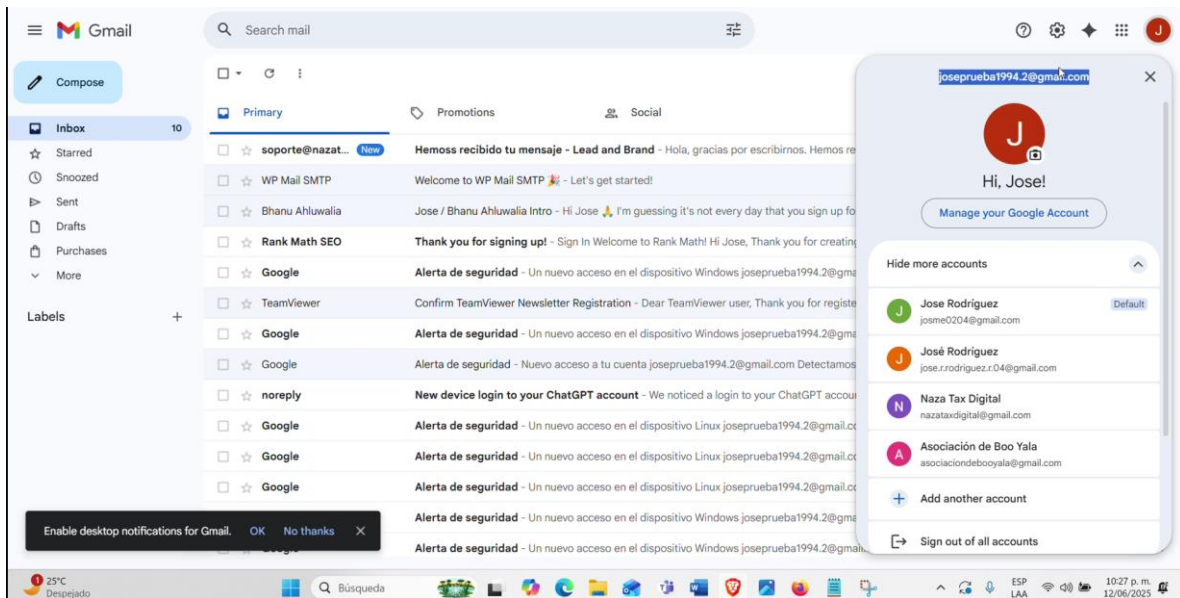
Gmail

Search mail

Compose

Inbox 10
Starred
Snoozed
Sent
Drafts
Purchases
More

Labels +

Primary
Promotions
Social

soporte@nazat... New Hemoss recibido tu mensaje - Lead and Brand - Hola, gracias por escribirnos. Hemos re
WP Mail SMTP Welcome to WP Mail SMTP 🎉 - Let's get started!
Bhanu Ahluwalia Jose / Bhanu Ahluwalia Intro - Hi Jose 🙏 I'm guessing it's not every day that you sign up fo
Rank Math SEO Thank you for signing up! - Sign In Welcome to Rank Math! Hi Jose, Thank you for creatin
Google Alerta de seguridad - Un nuevo acceso en el dispositivo Windows josepruebα1994.2@gma
TeamViewer Confirm TeamViewer Newsletter Registration - Dear TeamViewer user, Thank you for registe
Google Alerta de seguridad - Un nuevo acceso en el dispositivo Windows josepruebα1994.2@gma
Google Alerta de seguridad - Nuevo acceso a tu cuenta josepruebα1994.2@gmail.com Detectamos
noreply New device login to your ChatGPT account - We noticed a login to your ChatGPT accou
Google Alerta de seguridad - Un nuevo acceso en el dispositivo Linux josepruebα1994.2@gmail.c
Google Alerta de seguridad - Un nuevo acceso en el dispositivo Linux josepruebα1994.2@gmail.c
Google Alerta de seguridad - Un nuevo acceso en el dispositivo Linux josepruebα1994.2@gmail.c
Alerta de seguridad - Un nuevo acceso en el dispositivo Windows josepruebα1994.2@gma
Alerta de seguridad - Un nuevo acceso en el dispositivo Windows josepruebα1994.2@gmai

Enable desktop notifications for Gmail. OK No thanks

josepruebα1994.2@gmail.com
J
Hi, Jose!
Manage your Google Account
Hide more accounts
Jose Rodríguez Default
josme0204@gmail.com
José Rodríguez
jose.r.rodriguez.r.04@gmail.com
Naza Tax Digital
nazataxdigital@gmail.com
Asociación de Boo Yala
asociaciondebooyala@gmail.com
Add another account
Sign out of all accounts

25°C
Despejado
Búsqueda
ESP LAA
10:27 p. m.
12/06/2025